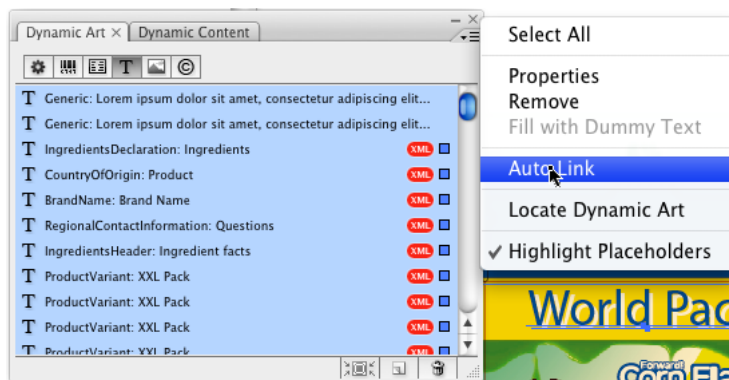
Dynamic Art × | Dynamic Content

T Generic: Lorem ipsum dolor sit amet, consectetur adipiscing elit...
T Generic: Lorem ipsum dolor sit amet, consectetur adipiscing elit...
T IngredientsDeclaration: Ingredients XML
T CountryOfOrigin: Product XML
T BrandName: Brand Name XML
T RegionalContactInformation: Questions XML
T IngredientsHeader: Ingredient facts XML
T ProductVariant: XXL Pack XML
T ProductVariant: XXL Pack XML
T ProductVariant: XXL Pack XML
T ProductVariant: XXL Pack

Select All

Properties
Remove
Fill with Dummy Text

Auto Link

Locate Dynamic Art

✓ Highlight Placeholders

World Pac

Forward!
Corn Fla